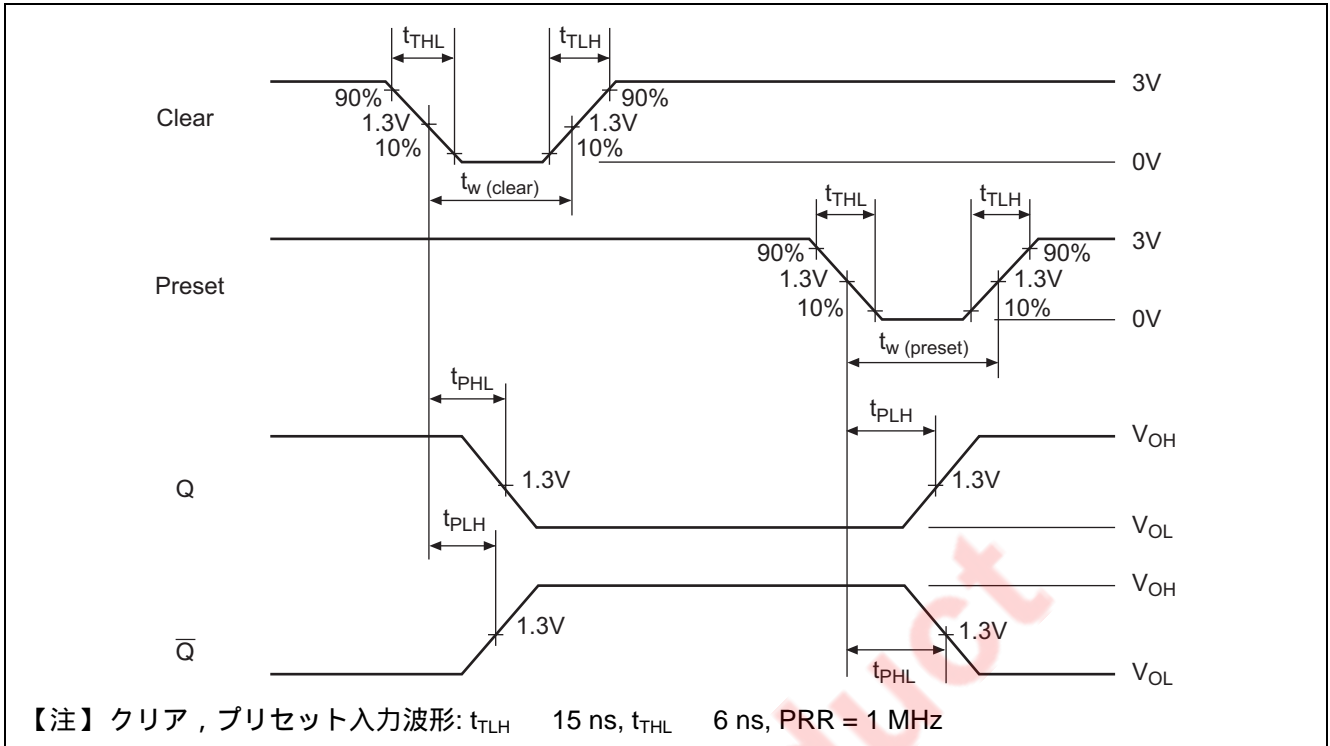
$t_{THL}$ $t_{TLH}$

Clear 90% 1.3V 10% 90% 1.3V 10% 3V 0V

$t_{w\ (clear)}$

$t_{THL}$ $t_{TLH}$

Preset 90% 1.3V 10% 90% 1.3V 10% 3V 0V

$t_{w\ (preset)}$

$t_{PHL}$ $t_{PLH}$

Q 1.3V 1.3V $V_{OH}$ $V_{OL}$

$t_{PLH}$

$\overline{Q}$ 1.3V 1.3V $V_{OH}$ $V_{OL}$

$t_{PHL}$

【注】クリア，プリセット入力波形: $t_{TLH}$ 15 ns, $t_{THL}$ 6 ns, PRR = 1 MHz